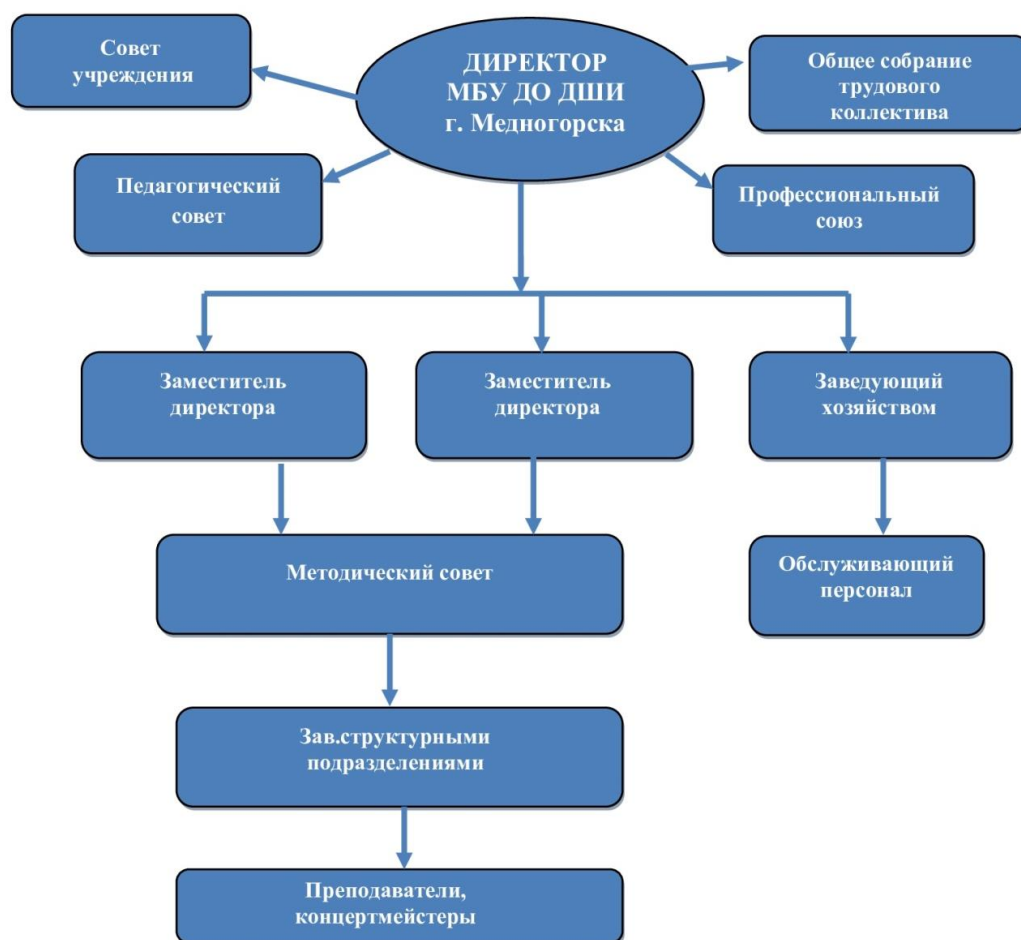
ДИРЕКТОР
МБУ ДО ДШИ
г. Медногорска

Совет учреждения

Общее собрание трудового коллектива

Педагогический совет

Профессиональный союз

Заместитель директора

Заместитель директора

Заведующий хозяйством

Методический совет

Обслуживающий персонал

Зав.структурными подразделениями

Преподаватели, концертмейстеры